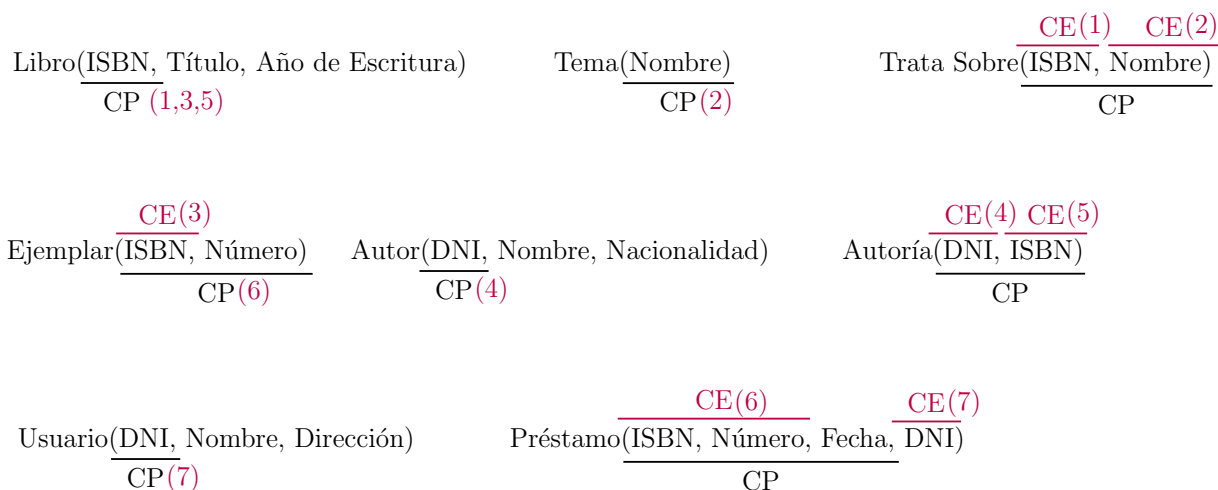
Libro(ISBN, Título, Año de Escritura)
CP (1,3,5)

Tema(Nombre)
CP(2)

CE(1) CE(2)
Trata Sobre(ISBN, Nombre)
CP

CE(3)
Ejemplar(ISBN, Número)
CP(6)

Autor(DNI, Nombre, Nacionalidad)
CP(4)

CE(4) CE(5)
Autoría(DNI, ISBN)
CP

Usuario(DNI, Nombre, Dirección)
CP(7)

CE(6) CE(7)
Préstamo(ISBN, Número, Fecha, DNI)
CP